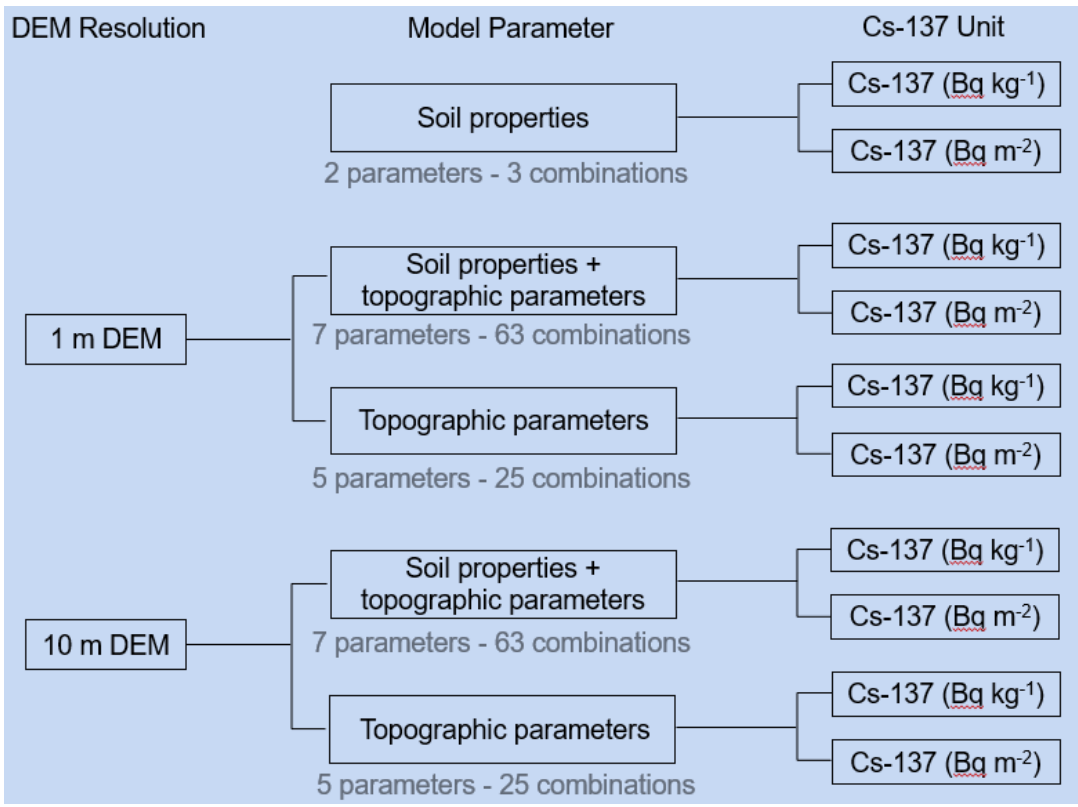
DEM Resolution

Model Parameter

Cs-137 Unit

Soil properties

2 parameters - 3 combinations

Cs-137 (Bq kg$^{-1}$)

Cs-137 (Bq m$^{-2}$)

1 m DEM

Soil properties + topographic parameters

7 parameters - 63 combinations

Cs-137 (Bq kg$^{-1}$)

Cs-137 (Bq m$^{-2}$)

Topographic parameters

5 parameters - 25 combinations

Cs-137 (Bq kg$^{-1}$)

Cs-137 (Bq m$^{-2}$)

10 m DEM

Soil properties + topographic parameters

7 parameters - 63 combinations

Cs-137 (Bq kg$^{-1}$)

Cs-137 (Bq m$^{-2}$)

Topographic parameters

5 parameters - 25 combinations

Cs-137 (Bq kg$^{-1}$)

Cs-137 (Bq m$^{-2}$)